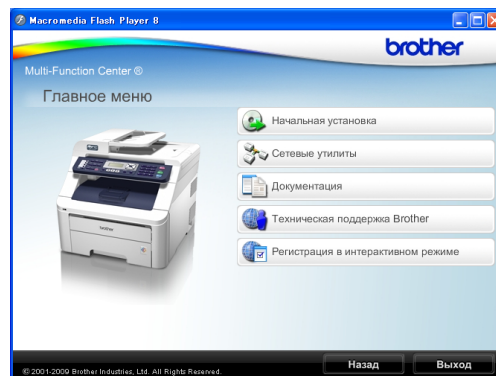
Macromedia Flash Player 8

brother

Multi-Function Center ®

Главное меню

Начальная установка

Сетевые утилиты

Документация

Техническая поддержка Brother

Регистрация в интерактивном режиме

© 2001-2009 Brother Industries, Ltd. All Rights Reserved.

Назад

Выход